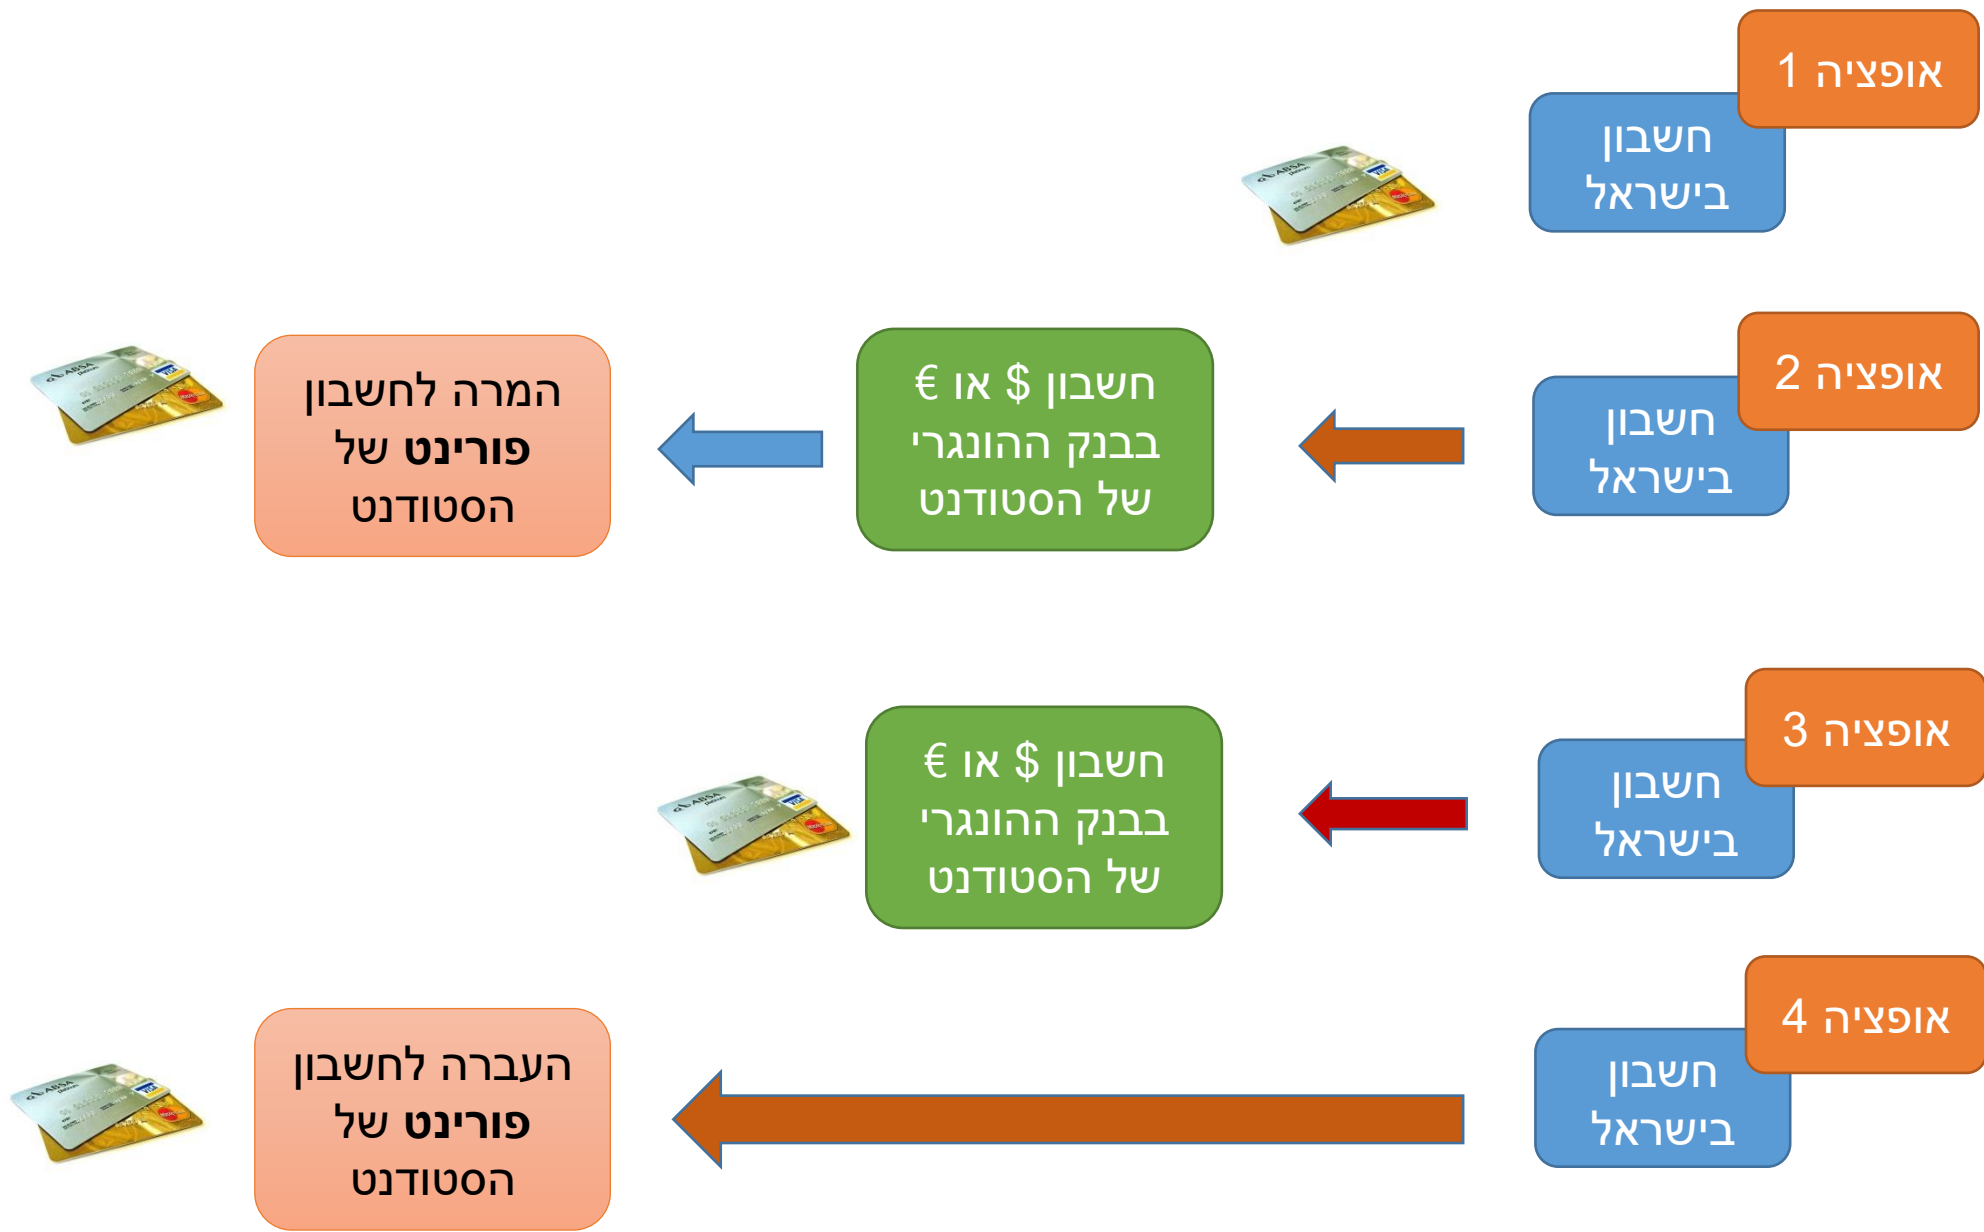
אופציה 1
חשבון בישראל

אופציה 2
חשבון בישראל
חשבון $ או € בבנק ההונגרי של הסטודנט
המרה לחשבון **פורינט** של הסטודנט

אופציה 3
חשבון בישראל
חשבון $ או € בבנק ההונגרי של הסטודנט

אופציה 4
חשבון בישראל
העברה לחשבון **פורינט** של הסטודנט